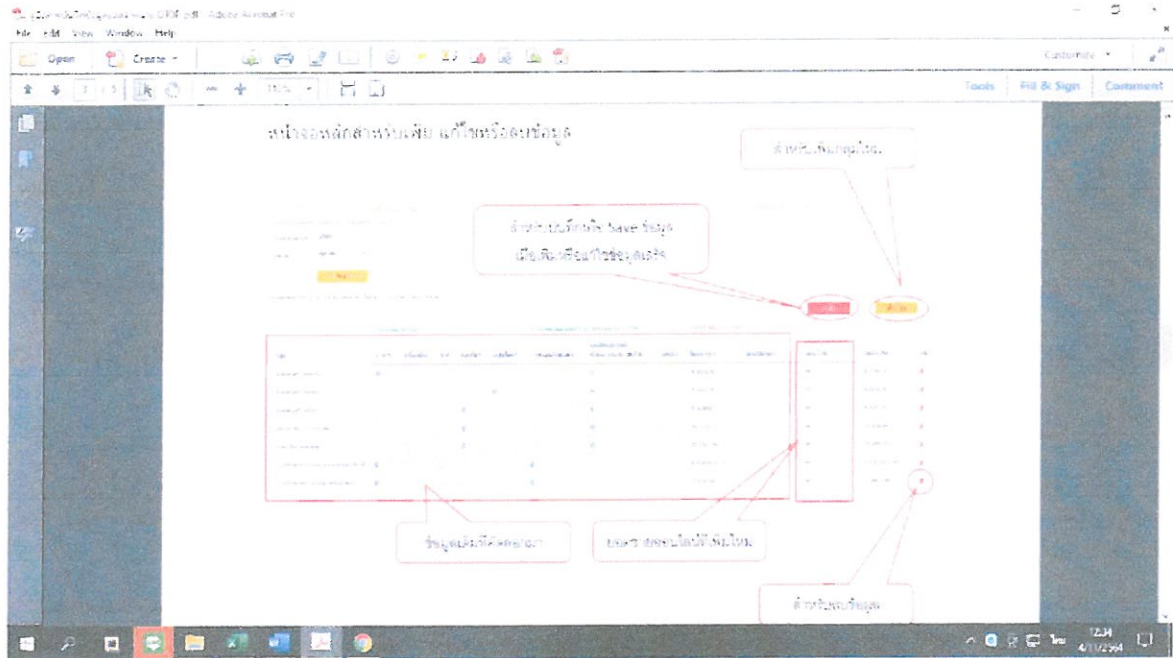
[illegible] - Adobe Acrobat Pro
File Edit View Window Help
Open Create
Customize
Tools Fill & Sign Comment

หน้าจอหลักสำหรับเพิ่ม แก้ไขหรือลบข้อมูล

สำหรับเพิ่มกลุ่มใหม่

สำหรับบันทึกหรือ Save ข้อมูล เมื่อเพิ่มหรือแก้ไขข้อมูลเสร็จ

ข้อมูลเดิมที่มีอยู่แล้ว

บอกว่า สถานะใดมีที่เพิ่มใหม่

สำหรับลบข้อมูล

12:34
4/11/2564